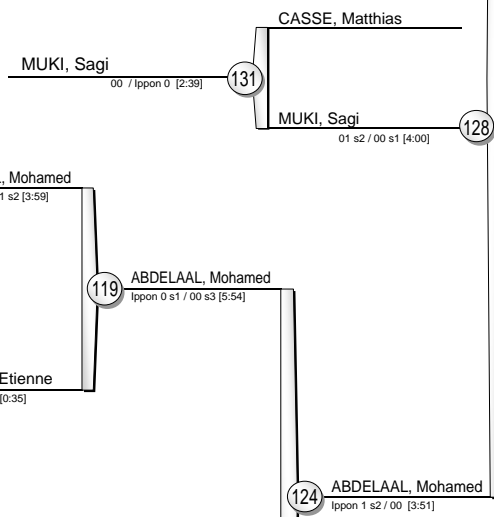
CASSE, Matthias

MUKI, Sagi
00 / Ippon 0 [2:39]

131

MUKI, Sagi
01 s2 / 00 s1 [4:00]

128

, Mohamed
1 s2 [3:59]

119

ABDELAAL, Mohamed
Ippon 0 s1 / 00 s3 [5:54]

Etienne
[0:35]

124

ABDELAAL, Mohamed
Ippon 1 s2 / 00 [3:51]